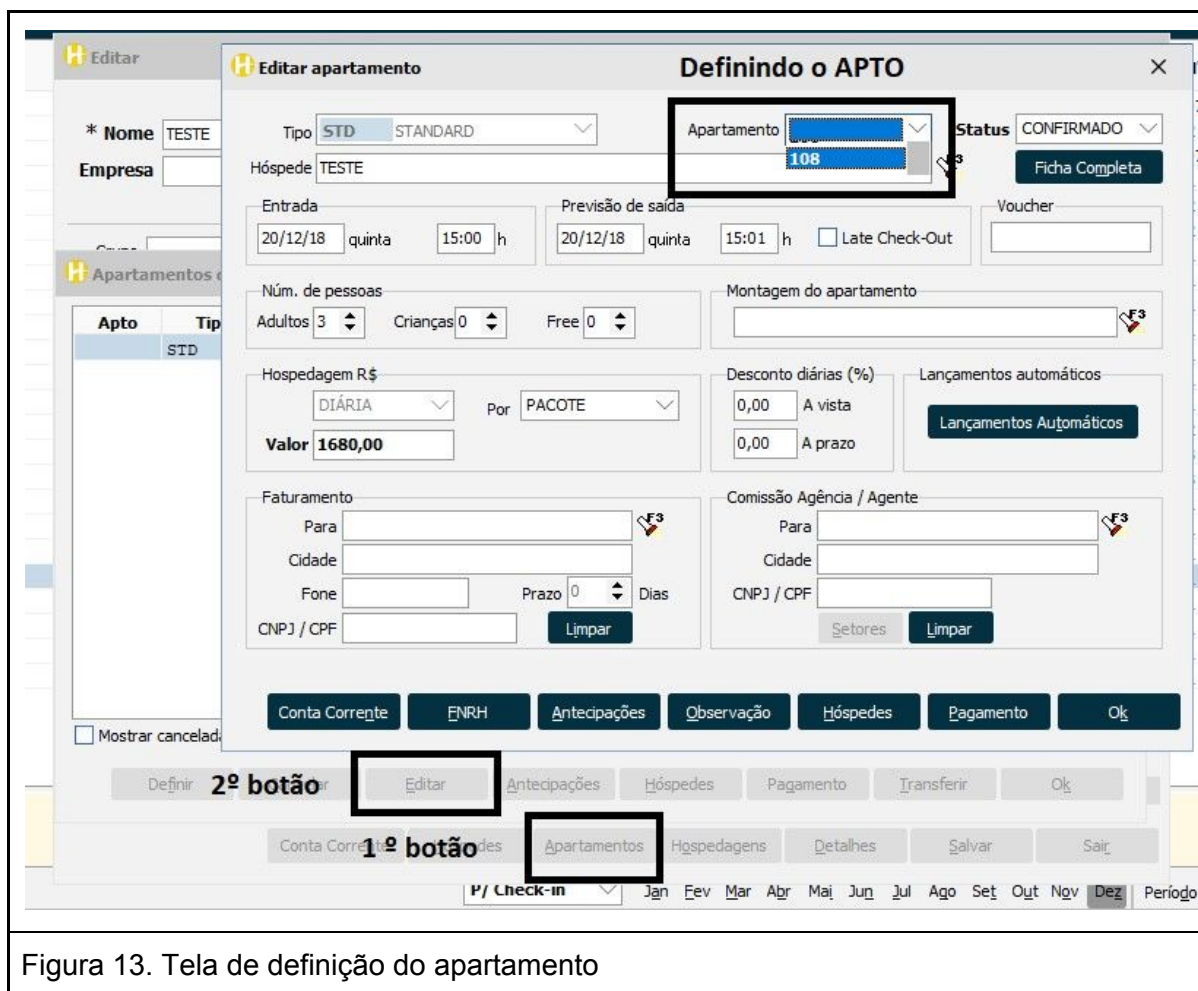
Editar

Editar apartamento

Definindo o APTO

×

* Nome TESTE

Empresa

Tipo STD STANDARD

Apartamento

108

Status CONFIRMADO

Hóspede TESTE

Ficha Completa

Entrada

20/12/18 quinta 15:00 h

Previsão de saída

20/12/18 quinta 15:01 h

Late Check-Out

Voucher

Apartamentos

Apto Tip

STD

Núm. de pessoas

Adultos 3 Crianças 0 Free 0

Montagem do apartamento

Hospedagem R$

DIÁRIA Por PACOTE

Valor 1680,00

Desconto diárias (%)

0,00 A vista

0,00 A prazo

Lançamentos automáticos

Lançamentos Automáticos

Faturamento

Para

Cidade

Fone Prazo 0 Dias

CNPJ / CPF

Limpar

Comissão Agência / Agente

Para

Cidade

CNPJ / CPF

Setores Limpar

Conta Corrente FNRH Antecipações Observação Hóspedes Pagamento Ok

Mostrar cancelada

Definir 2º botão Editar Antecipações Hóspedes Pagamento Transferir Ok

Conta Corre 1º botão des Apartamentos Hospedagens Detalhes Salvar Sair

P/ Check-in Jan Fev Mar Abr Mai Jun Jul Ago Set Out Nov Dez Período

Figura 13. Tela de definição do apartamento